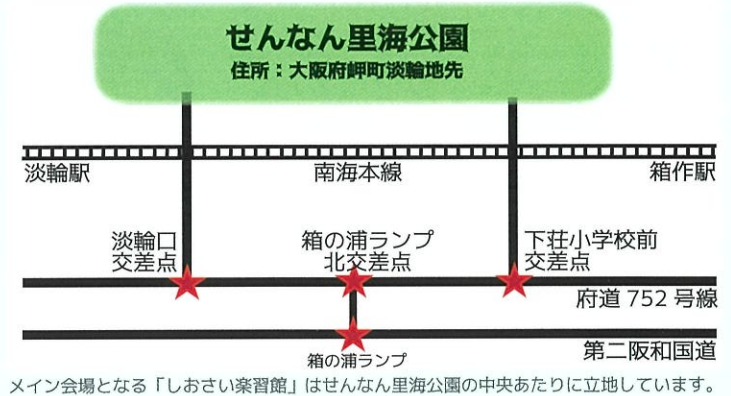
せんなん里海公園
住所：大阪府岬町淡輪地先

淡輪駅

南海本線

箱作駅

淡輪口
交差点

箱の浦ランプ
北交差点

下荘小学校前
交差点

府道 752 号線

箱の浦ランプ

第二阪和国道

メイン会場となる「しおさい楽習館」はせんなん里海公園の中央あたりに立地しています。